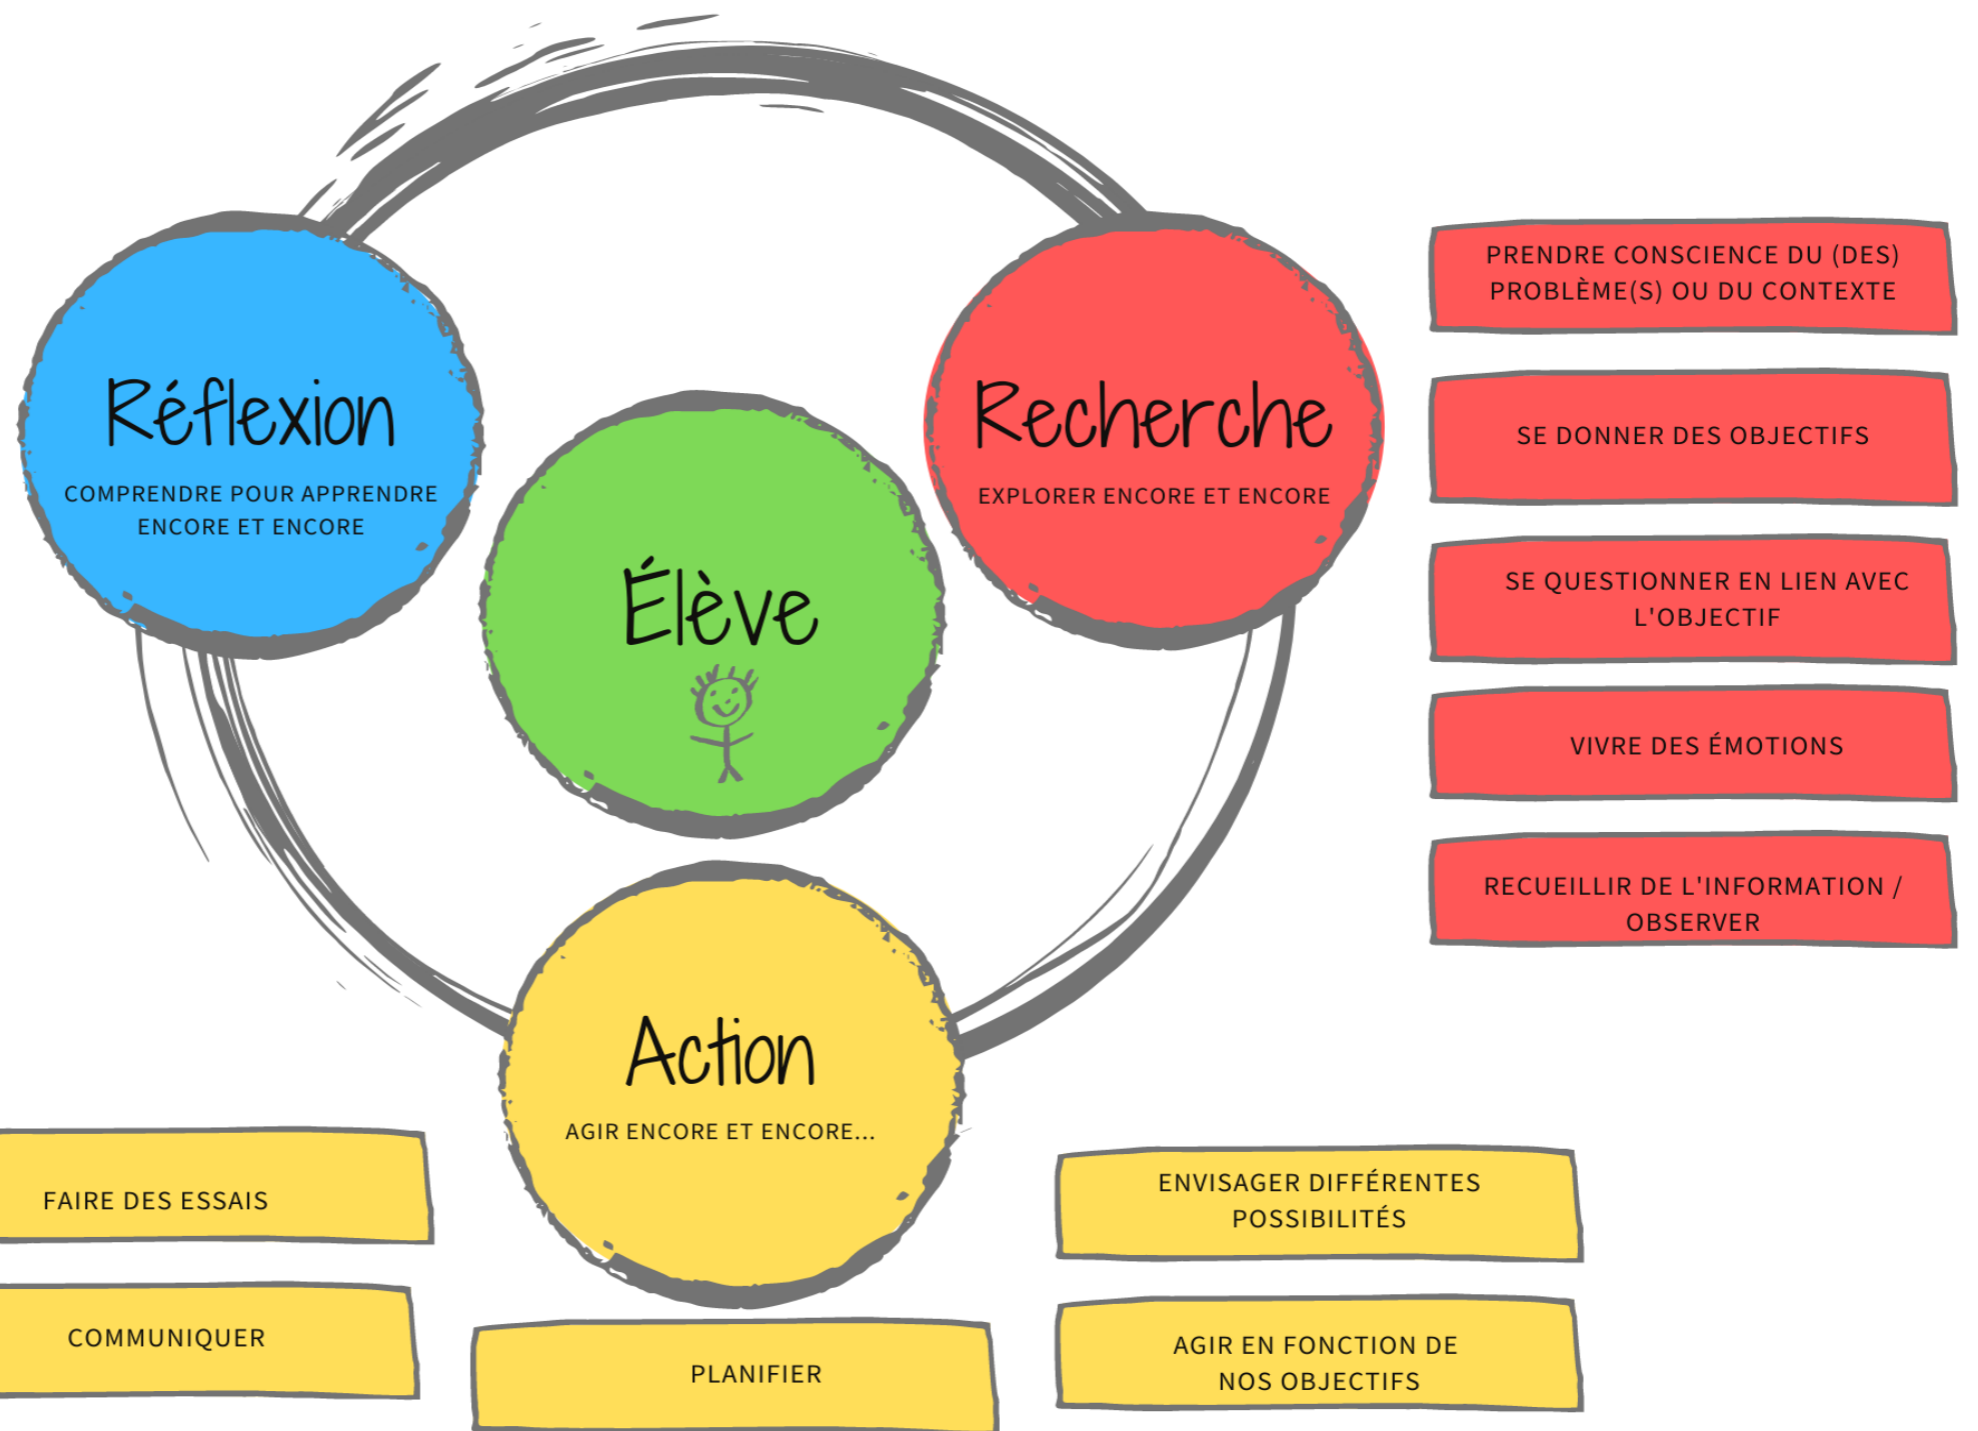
Réflexion

COMPRENDRE POUR APPRENDRE ENCORE ET ENCORE

Élève

Recherche

EXPLORER ENCORE ET ENCORE

PRENDRE CONSCIENCE DU (DES) PROBLÈME(S) OU DU CONTEXTE

SE DONNER DES OBJECTIFS

SE QUESTIONNER EN LIEN AVEC L'OBJECTIF

VIVRE DES ÉMOTIONS

RECUEILLIR DE L'INFORMATION / OBSERVER

Action

AGIR ENCORE ET ENCORE...

FAIRE DES ESSAIS

COMMUNIQUER

PLANIFIER

ENVISAGER DIFFÉRENTES POSSIBILITÉS

AGIR EN FONCTION DE NOS OBJECTIFS